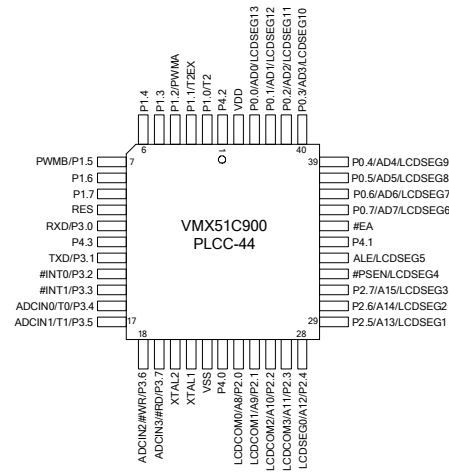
P1.4
P1.3
P1.2/PWMA
P1.1/T2EX
P1.0/T2
P4.2
VDD
P0.0/AD0/LCDSEG13
P0.1/AD1/LCDSEG12
P0.2/AD2/LCDSEG11
P0.3/AD3/LCDSEG10

6
1
40

PWMB/P1.5
P1.6
P1.7
RES
RXD/P3.0
P4.3
TXD/P3.1
#INT0/P3.2
#INT1/P3.3
ADCIN0/T0/P3.4
ADCIN1/T1/P3.5

7
17

VMX51C900
PLCC-44

39
29

P0.4/AD4/LCDSEG9
P0.5/AD5/LCDSEG8
P0.6/AD6/LCDSEG7
P0.7/AD7/LCDSEG6
#EA
P4.1
ALE/LCDSEG5
#PSEN/LCDSEG4
P2.7/A15/LCDSEG3
P2.6/A14/LCDSEG2
P2.5/A13/LCDSEG1

18
28

ADCIN2/#WR/P3.6
ADCIN3/#RD/P3.7
XTAL2
XTAL1
VSS
P4.0
LCDCOM0/A8/P2.0
LCDCOM1/A9/P2.1
LCDCOM2/A10/P2.2
LCDCOM3/A11/P2.3
LCDSEG0/A12/P2.4